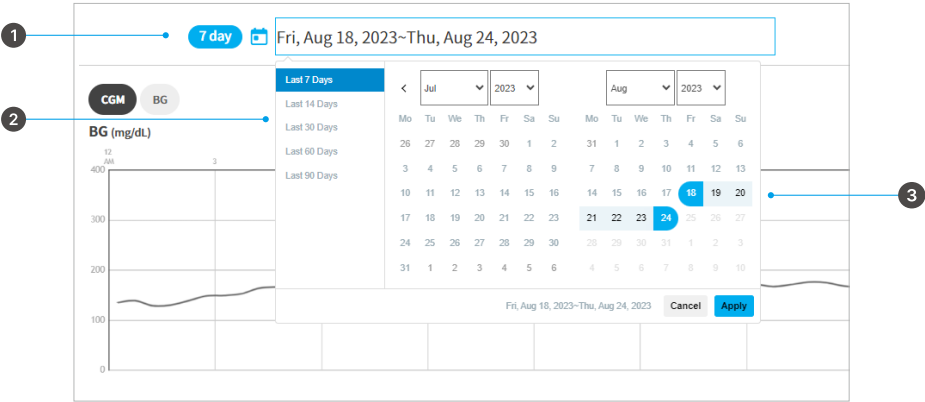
1

7 day

Fri, Aug 18, 2023~Thu, Aug 24, 2023

2

CGM BG

BG (mg/dL)

12 AM 3

400
300
200
100
0

Last 7 Days
Last 14 Days
Last 30 Days
Last 60 Days
Last 90 Days

<

Jul 2023

| Mo | Tu | We | Th | Fr | Sa | Su |
|---|---|---|---|---|---|---|
| 26 | 27 | 28 | 29 | 30 | 1 | 2 |
| 3 | 4 | 5 | 6 | 7 | 8 | 9 |
| 10 | 11 | 12 | 13 | 14 | 15 | 16 |
| 17 | 18 | 19 | 20 | 21 | 22 | 23 |
| 24 | 25 | 26 | 27 | 28 | 29 | 30 |
| 31 | 1 | 2 | 3 | 4 | 5 | 6 |

Aug 2023

| Mo | Tu | We | Th | Fr | Sa | Su |
|---|---|---|---|---|---|---|
| 31 | 1 | 2 | 3 | 4 | 5 | 6 |
| 7 | 8 | 9 | 10 | 11 | 12 | 13 |
| 14 | 15 | 16 | 17 | 18 | 19 | 20 |
| 21 | 22 | 23 | 24 | 25 | 26 | 27 |
| 28 | 29 | 30 | 31 | 1 | 2 | 3 |
| 4 | 5 | 6 | 7 | 8 | 9 | 10 |

3

Fri, Aug 18, 2023~Thu, Aug 24, 2023 Cancel Apply